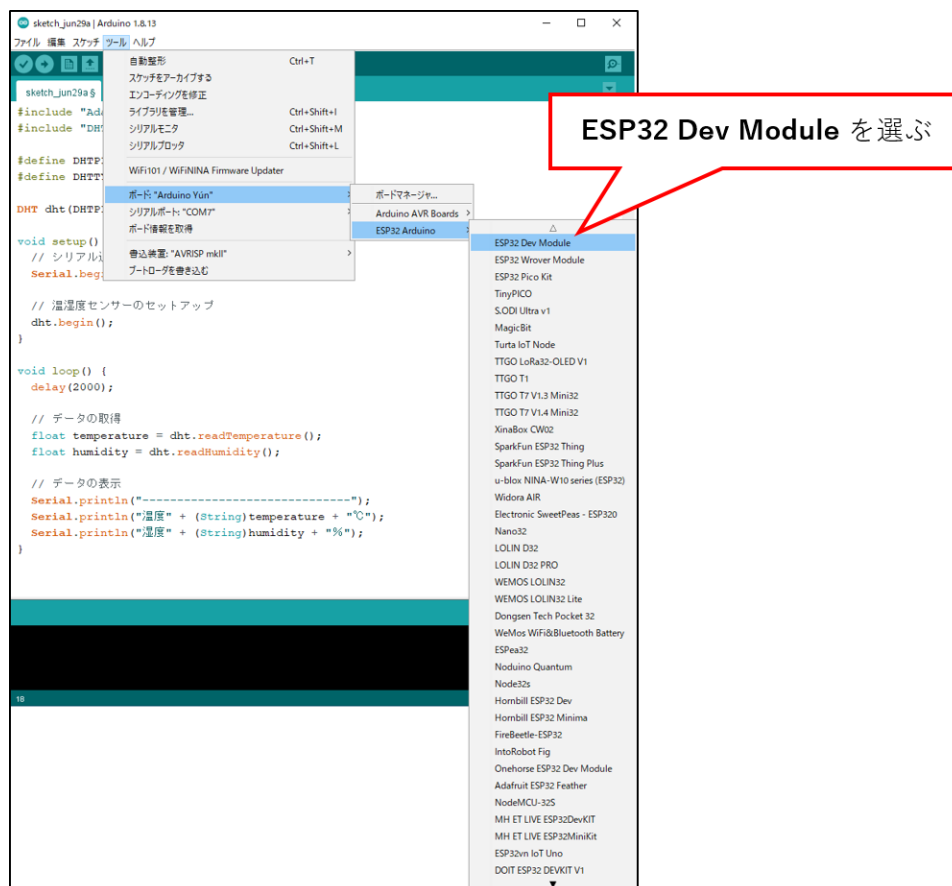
sketch_jun29a | Arduino 1.8.13

ファイル 編集 スケッチ ツール ヘルプ

sketch_jun29a§

#include "Ad
#include "DH

#define DHTP
#define DHTT

DHT dht(DHTP

void setup()
// シリアル
Serial.beg

// 温湿度センサーのセットアップ
dht.begin();
}

void loop() {
delay(2000);

// データの取得
float temperature = dht.readTemperature();
float humidity = dht.readHumidity();

// データの表示
Serial.println("-----------------------------");
Serial.println("温度" + (String)temperature + "℃");
Serial.println("湿度" + (String)humidity + "%");
}

18

自動整形 Ctrl+T
スケッチをアーカイブする
エンコーディングを修正
ライブラリを管理... Ctrl+Shift+I
シリアルモニタ Ctrl+Shift+M
シリアルプロッタ Ctrl+Shift+L
WiFi101 / WiFiNINA Firmware Updater
ボード: "Arduino Yún"
シリアルポート: "COM7"
ボード情報を取得
書込装置: "AVRISP mkII"
ブートローダを書き込む

ボードマネージャ...
Arduino AVR Boards
ESP32 Arduino

ESP32 Dev Module を選ぶ

ESP32 Dev Module
ESP32 Wrover Module
ESP32 Pico Kit
TinyPICO
S.ODI Ultra v1
MagicBit
Turta IoT Node
TTGO LoRa32-OLED V1
TTGO T1
TTGO T7 V1.3 Mini32
TTGO T7 V1.4 Mini32
XinaBox CW02
SparkFun ESP32 Thing
SparkFun ESP32 Thing Plus
u-blox NINA-W10 series (ESP32)
Widora AIR
Electronic SweetPeas - ESP320
Nano32
LOLIN D32
LOLIN D32 PRO
WEMOS LOLIN32
WEMOS LOLIN32 Lite
Dongsen Tech Pocket 32
WeMos WiFi&Bluetooth Battery
ESPea32
Noduino Quantum
Node32s
Hornbill ESP32 Dev
Hornbill ESP32 Minima
FireBeetle-ESP32
IntoRobot Fig
Onehorse ESP32 Dev Module
Adafruit ESP32 Feather
NodeMCU-32S
MH ET LIVE ESP32DevKIT
MH ET LIVE ESP32MiniKit
ESP32vn IoT Uno
DOIT ESP32 DEVKIT V1